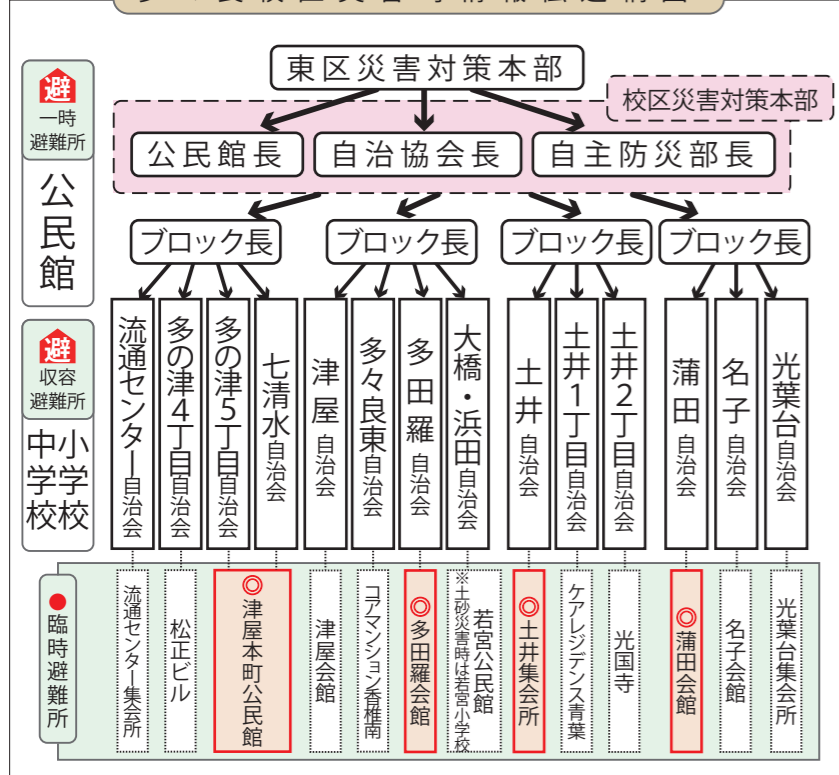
東区災害対策本部

校区災害対策本部

公民館長　自治協会長　自主防災部長

避 一時避難所 公民館

ブロック長　ブロック長　ブロック長　ブロック長

避 収容避難所 小学校 中学校

流通センター自治会　多の津4丁目自治会　多の津5丁目自治会　七清水自治会　津屋自治会　多々良東自治会　多田羅自治会　大橋・浜田自治会　土井自治会　土井1丁目自治会　土井2丁目自治会　蒲田自治会　名子自治会　光葉台自治会

● 臨時避難所

流通センター集会所　松正ビル　◎津屋本町公民館　津屋会館　コアマンション香椎南　◎多田羅会館　若宮公民館 ※土砂災害時は若宮小学校　◎土井集会所　ケアレジデンス青葉　光国寺　◎蒲田会館　名子会館　光葉台集会所